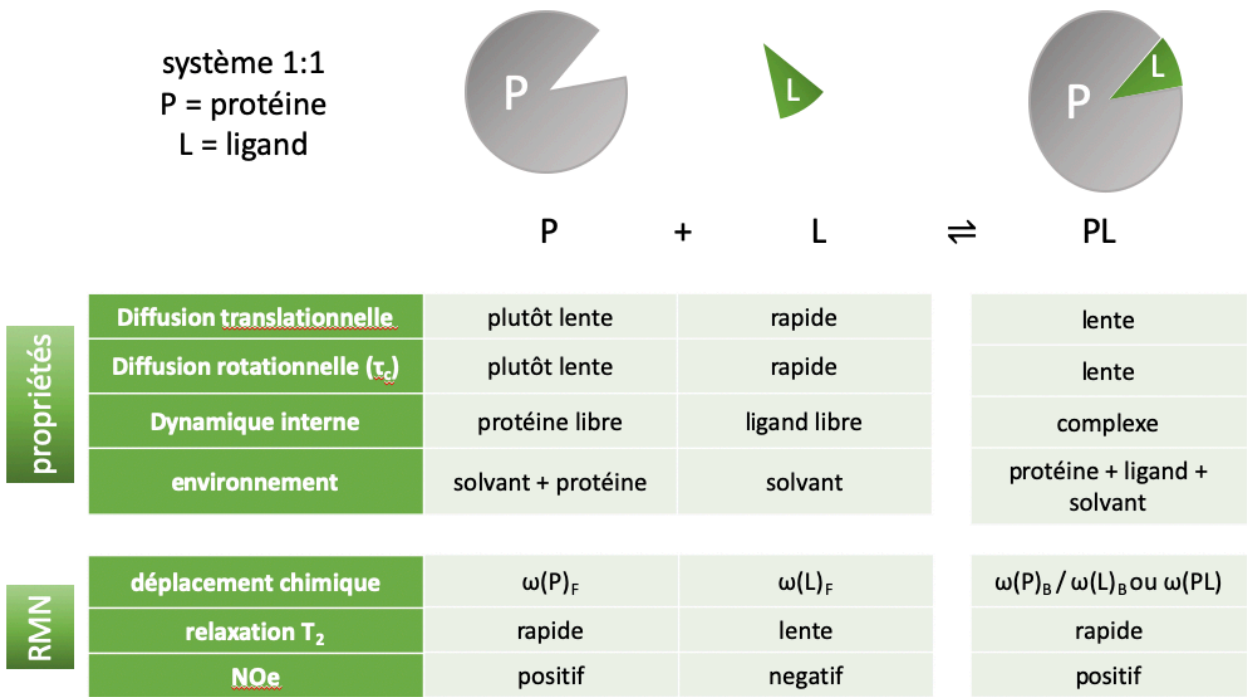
système 1:1
P = protéine
L = ligand

P

L

P L

P + L $\rightleftharpoons$ PL

propriétés

| Diffusion translationnelle | plutôt lente | rapide | lente |
|---|---|---|---|
| Diffusion rotationnelle ($\tau_c$) | plutôt lente | rapide | lente |
| Dynamique interne | protéine libre | ligand libre | complexe |
| environnement | solvant + protéine | solvant | protéine + ligand + solvant |

RMN

| déplacement chimique | $\omega(P)_F$ | $\omega(L)_F$ | $\omega(P)_B$ / $\omega(L)_B$ ou $\omega(PL)$ |
|---|---|---|---|
| relaxation $T_2$ | rapide | lente | rapide |
| NOe | positif | negatif | positif |